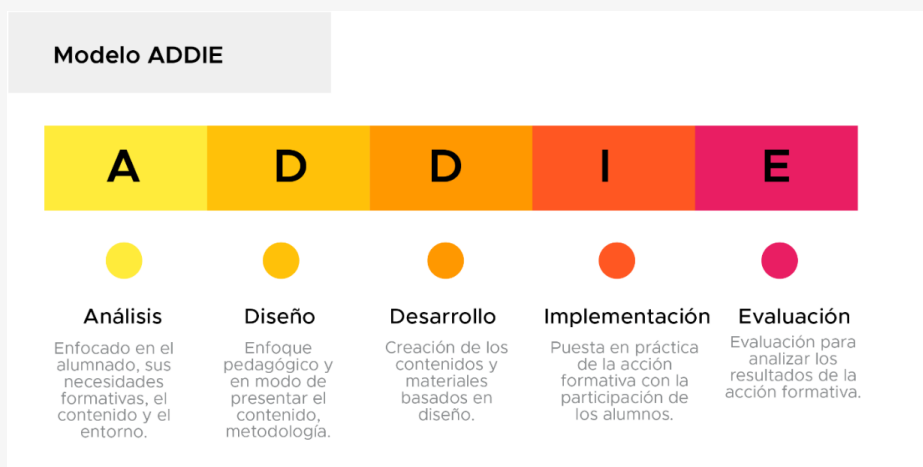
Modelo ADDIE

A D D I E

Análisis
Enfocado en el alumnado, sus necesidades formativas, el contenido y el entorno.

Diseño
Enfoque pedagógico y en modo de presentar el contenido, metodología.

Desarrollo
Creación de los contenidos y materiales basados en diseño.

Implementación
Puesta en práctica de la acción formativa con la participación de los alumnos.

Evaluación
Evaluación para analizar los resultados de la acción formativa.